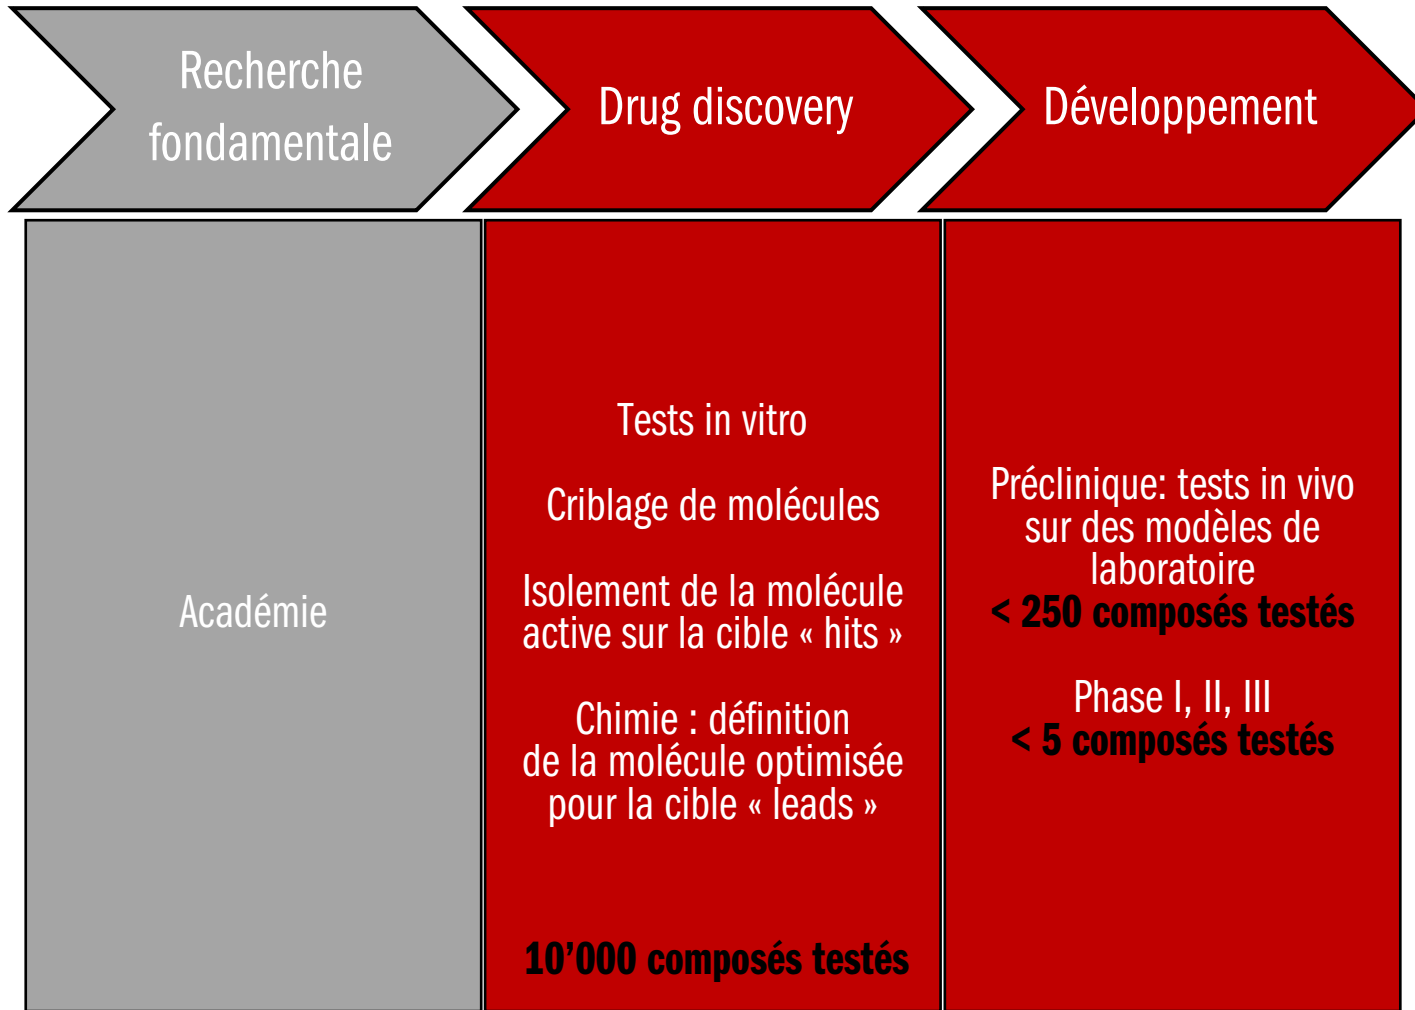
Recherche fondamentale

Drug discovery

Développement

Académie

Tests in vitro

Criblage de molécules

Isolement de la molécule active sur la cible « hits »

Chimie : définition de la molécule optimisée pour la cible « leads »

10’000 composés testés

Préclinique: tests in vivo sur des modèles de laboratoire
< 250 composés testés

Phase I, II, III
< 5 composés testés